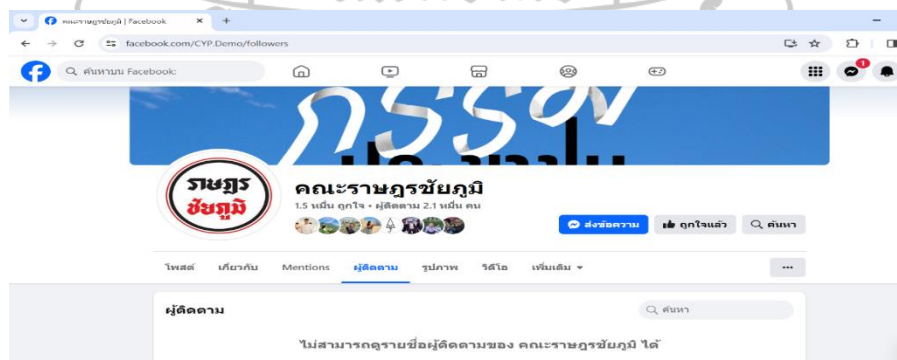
คณะราษฎรชัยภูมิ | Facebook
facebook.com/CYP.Demo/followers
ค้นหาบน Facebook
1
ราษฎร ชัยภูมิ
คณะราษฎรชัยภูมิ
1.5 หมื่น ถูกใจ • ผู้ติดตาม 2.1 หมื่น คน
ส่งข้อความ
ถูกใจแล้ว
ค้นหา
โพสต์
เกี่ยวกับ
Mentions
ผู้ติดตาม
รูปภาพ
วิดีโอ
เพิ่มเติม
...
ผู้ติดตาม
ค้นหา
ไม่สามารถดูรายชื่อผู้ติดตามของ คณะราษฎรชัยภูมิ ได้